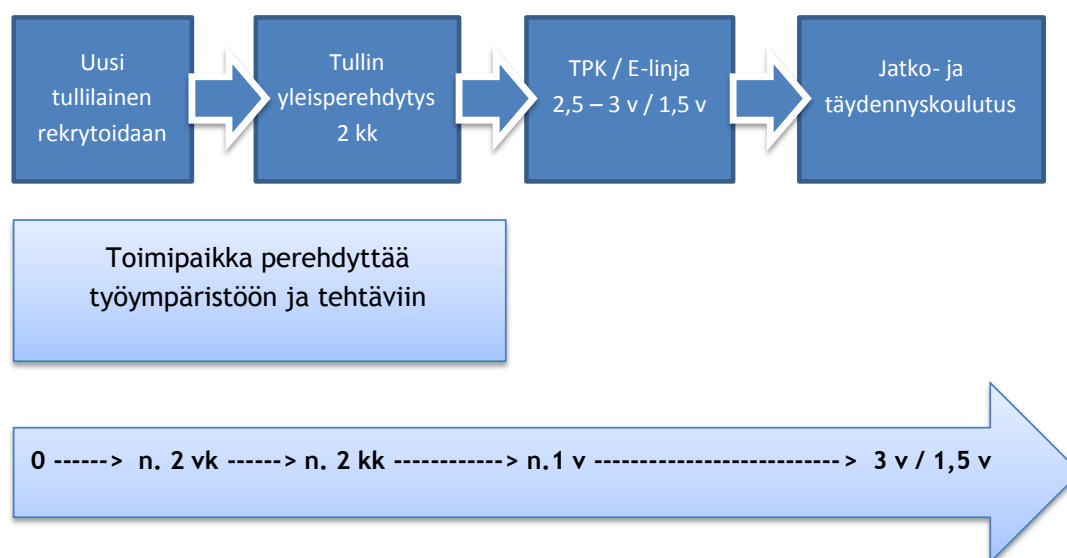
Uusi tullilainen rekrytoidaan

Tullin yleisperehdytys 2 kk

TPK / E-linja 2,5 – 3 v / 1,5 v

Jatko- ja täydennyskoulutus

Toimipaikka perehdyttää työympäristöön ja tehtäviin

0 ------> n. 2 vk ------> n. 2 kk ------------> n.1 v --------------------------> 3 v / 1,5 v